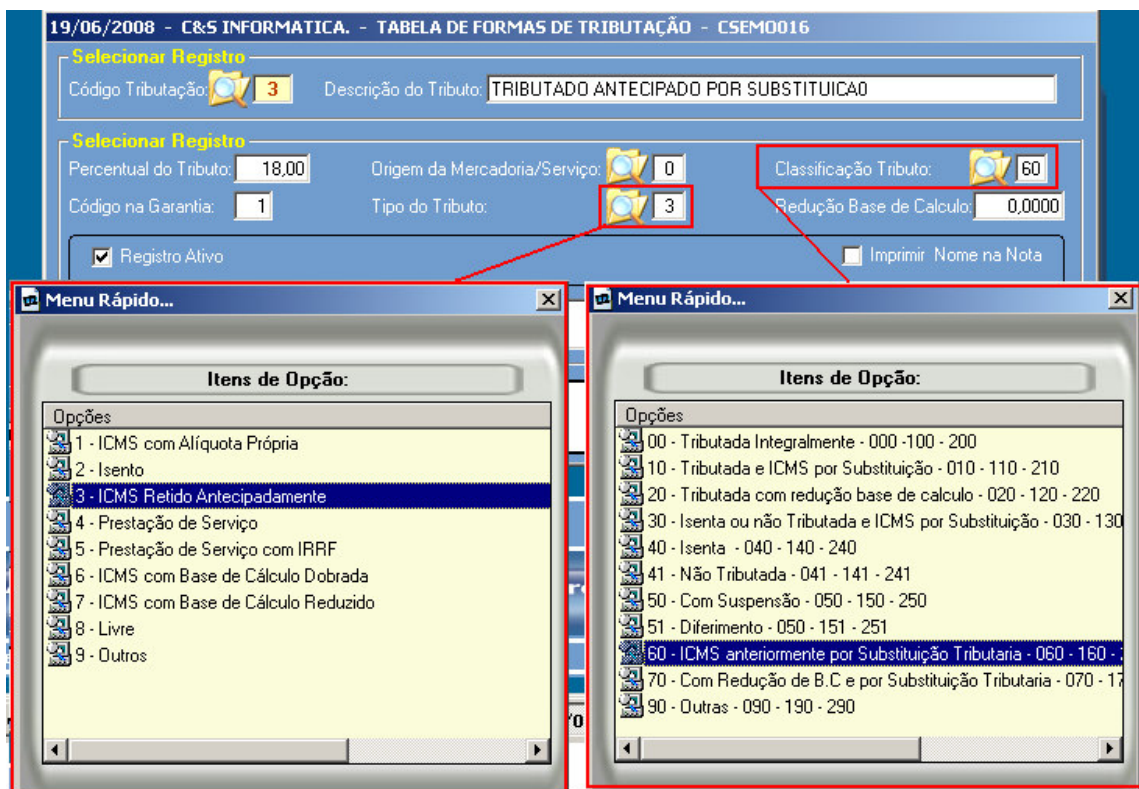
19/06/2008 - C&S INFORMATICA. - TABELA DE FORMAS DE TRIBUTAÇÃO - CSEM0016

Selecionar Registro
Código Tributação: 3 Descrição do Tributo: TRIBUTADO ANTECIPADO POR SUBSTITUICAO

Selecionar Registro
Percentual do Tributo: 18,00 Origem da Mercadoria/Serviço: 0 Classificação Tributo: 60
Código na Garantia: 1 Tipo do Tributo: 3 Redução Base de Calculo: 0,0000

Registro Ativo
Imprimir Nome na Nota

Menu Rápido...

Itens de Opção:

Opções
1 - ICMS com Alíquota Própria
2 - Isento
3 - ICMS Retido Antecipadamente
4 - Prestação de Serviço
5 - Prestação de Serviço com IRRF
6 - ICMS com Base de Cálculo Dobrada
7 - ICMS com Base de Cálculo Reduzido
8 - Livre
9 - Outros

Menu Rápido...

Itens de Opção:

Opções
00 - Tributada Integralmente - 000 -100 - 200
10 - Tributada e ICMS por Substituição - 010 - 110 - 210
20 - Tributada com redução base de calculo - 020 - 120 - 220
30 - Isenta ou não Tributada e ICMS por Substituição - 030 - 130
40 - Isenta - 040 - 140 - 240
41 - Não Tributada - 041 - 141 - 241
50 - Com Suspensão - 050 - 150 - 250
51 - Diferimento - 050 - 151 - 251
60 - ICMS anteriormente por Substituição Tributaria - 060 - 160 - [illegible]
70 - Com Redução de B.C e por Substituição Tributaria - 070 - 1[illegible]
90 - Outras - 090 - 190 - 290